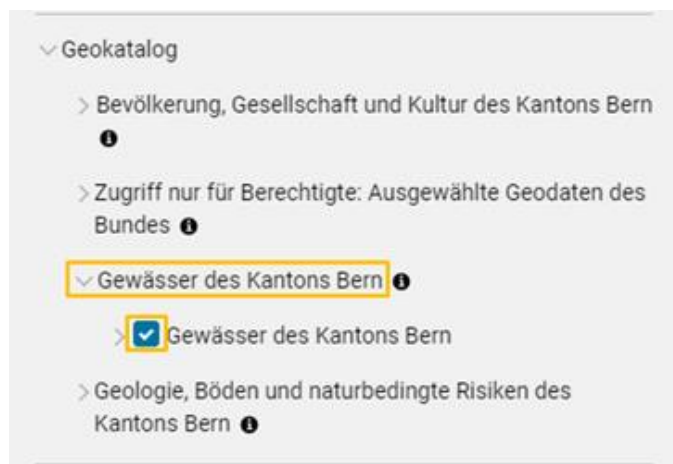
Geokatalog

Bevölkerung, Gesellschaft und Kultur des Kantons Bern

Zugriff nur für Berechtigte: Ausgewählte Geodaten des Bundes

Gewässer des Kantons Bern

Gewässer des Kantons Bern

Geologie, Böden und naturbedingte Risiken des Kantons Bern